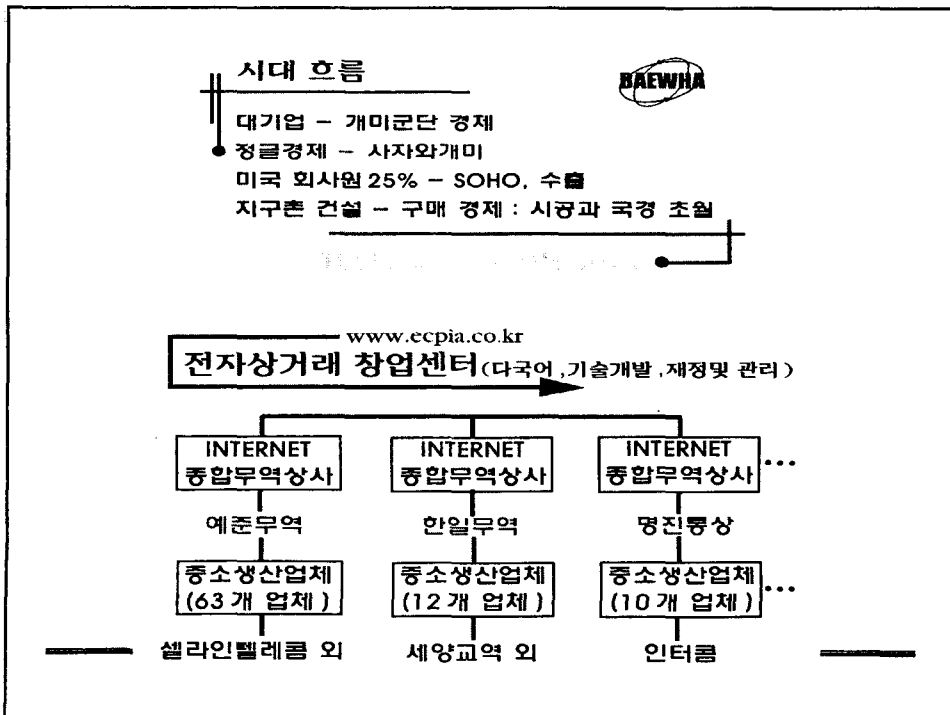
시대 흐름

BAEWHA

대기업 – 개미군단 경제
정글경제 – 사자와개미
미국 회사원 25% – SOHO, 수출
지구촌 건설 – 구매 경제 : 시공과 국경 초월

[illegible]

www.ecpia.co.kr

전자상거래 창업센터(다국어 ,기술개발 ,재정및 관리 )

| INTERNET 종합무역상사 | INTERNET 종합무역상사 | INTERNET 종합무역상사 ... |
|---|---|---|
| 예준무역 | 한일무역 | 명진통상 |
| 중소생산업체 (63 개 업체 ) | 중소생산업체 (12 개 업체 ) | 중소생산업체 (10 개 업체 ) ... |
| 셀라인텔레콤 외 | 세양교역 외 | 인터콤 |